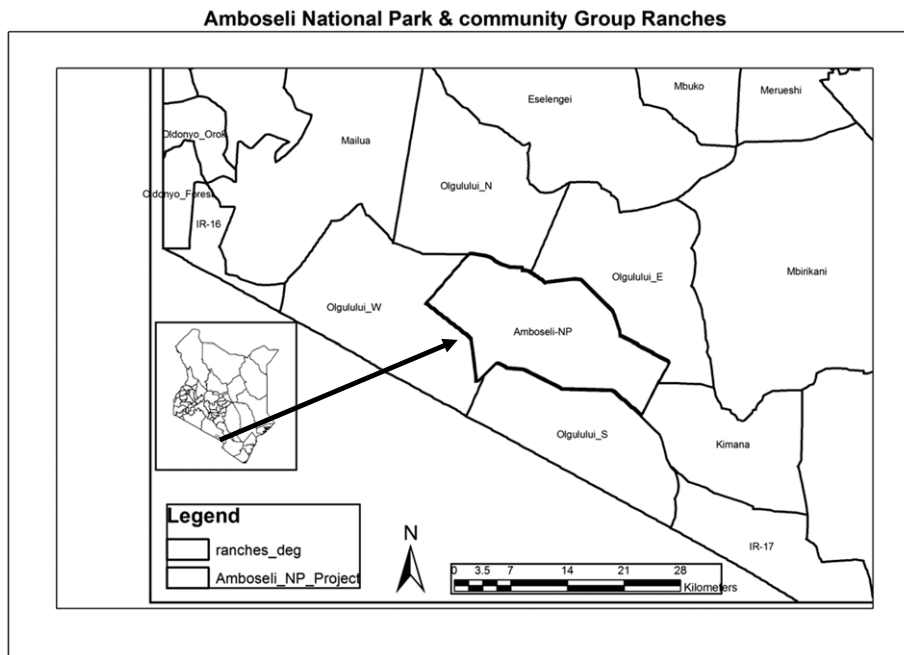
Amboseli National Park & community Group Ranches

Oldonyo_Orok
Mailua
Eselengei
Mbuko
Merueshi
Oldonyo_Forest
IR-16
Olgulului_N
Olgulului_E
Mbirikani
Olgulului_W
Amboseli-NP
Olgulului_S
Kimana
IR-17

Legend
ranches_deg
Amboseli_NP_Project

N

0 3.5 7 14 21 28
Kilometers